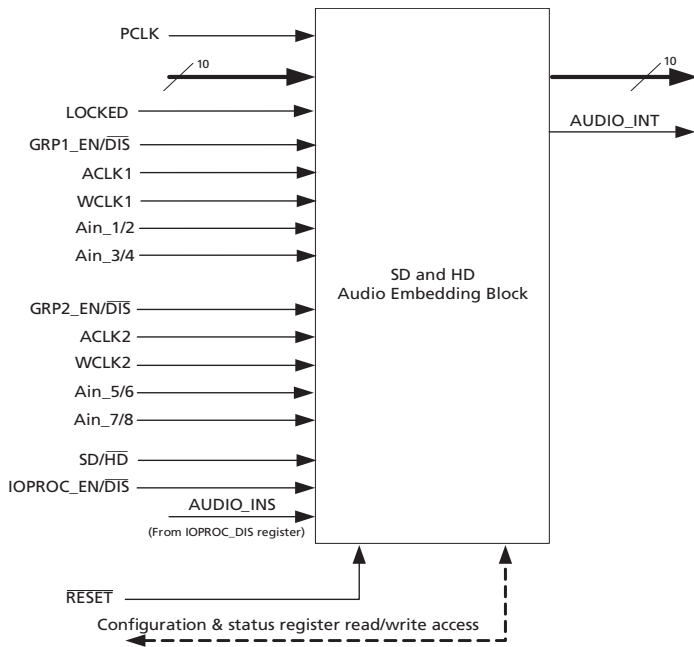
PCLK

10

10

LOCKED

AUDIO_INT

GRP1_EN/$\overline{DIS}$

ACLK1

WCLK1

Ain_1/2

Ain_3/4

SD and HD
Audio Embedding Block

GRP2_EN/$\overline{DIS}$

ACLK2

WCLK2

Ain_5/6

Ain_7/8

SD/$\overline{HD}$

IOPROC_EN/$\overline{DIS}$

AUDIO_INS

(From IOPROC_DIS register)

$\overline{RESET}$

Configuration & status register read/write access